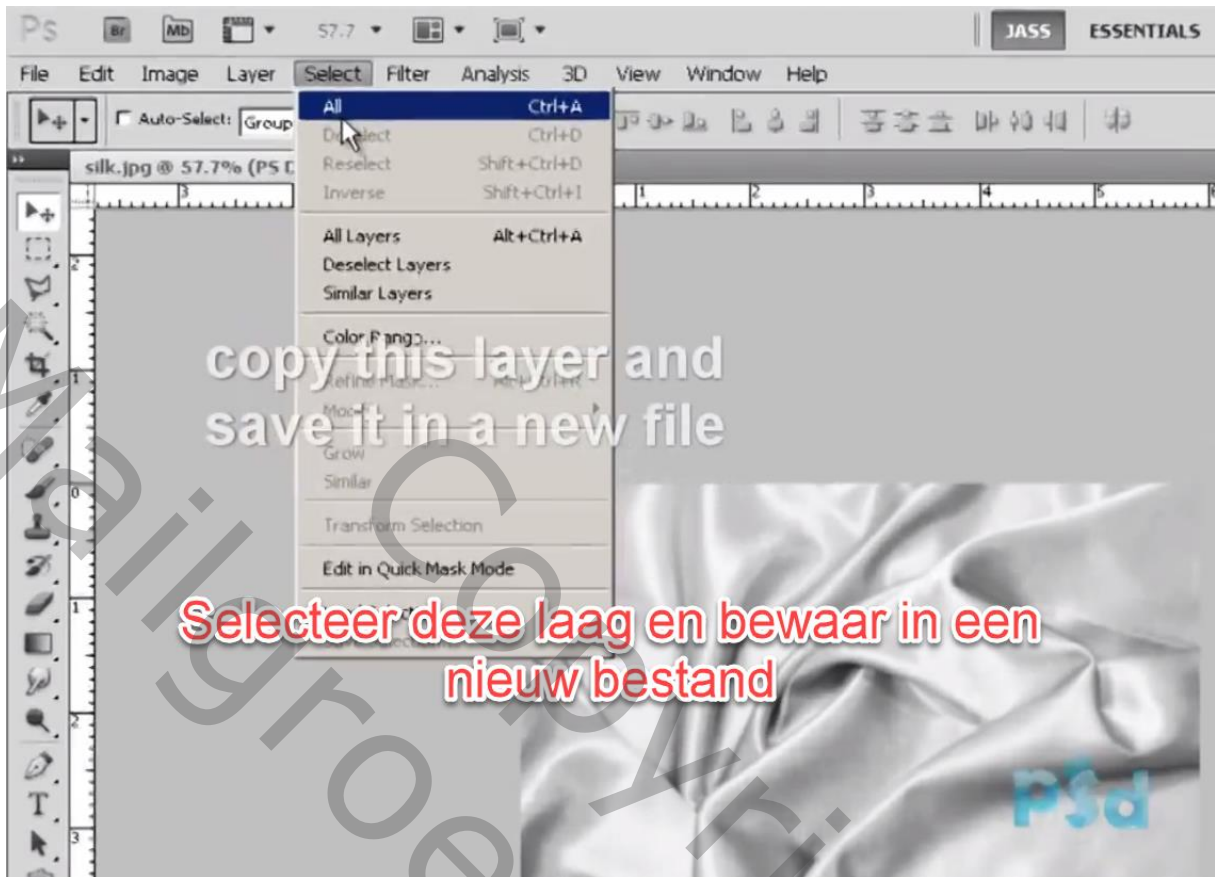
Ps Br Mb 57.7 JASS ESSENTIALS

File Edit Image Layer Select Filter Analysis 3D View Window Help

Auto-Select: Group

silk.jpg @ 57.7% (PS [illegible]

All Ctrl+A
Deselect Ctrl+D
Reselect Shift+Ctrl+D
Inverse Shift+Ctrl+I

All Layers Alt+Ctrl+A
Deselect Layers
Similar Layers

Color Range...

Refine Mask... Alt+Ctrl+R
Modify

Grow
Similar

Transform Selection

Edit in Quick Mask Mode

copy this layer and save it in a new file

Selecteer deze laag en bewaar in een nieuw bestand

psd

Mailgroep Copyright